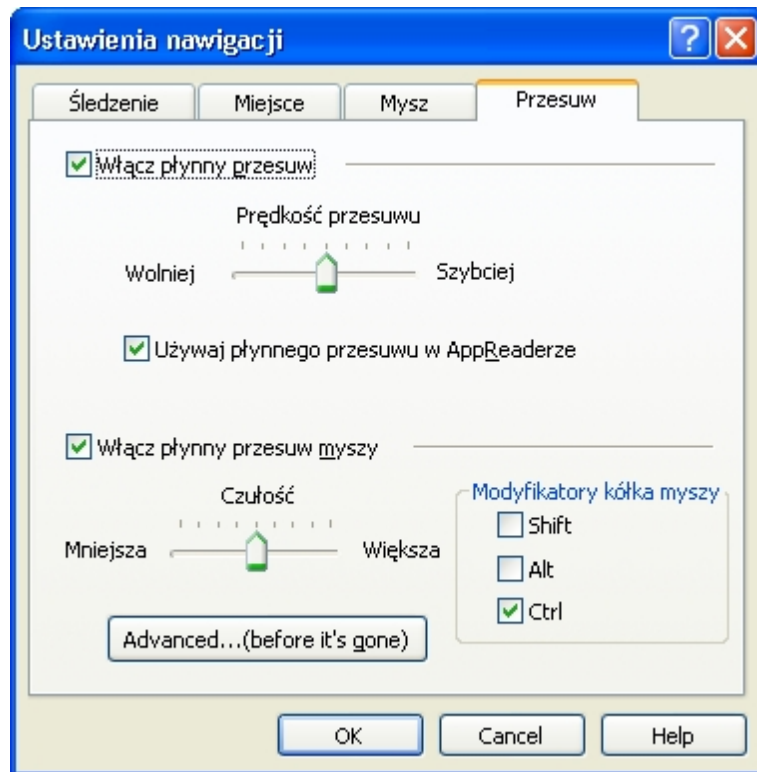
Ustawienia nawigacji

Śledzenie | Miejsce | Mysz | Przesuw

Włącz płynny przesuw

Prędkość przesuwu

Wolniej

Szybciej

Używaj płynnego przesuwu w AppReaderze

Włącz płynny przesuw myszy

Czułość

Mniejsza

Większa

Modyfikatory kółka myszy

Shift

Alt

Ctrl

Advanced...(before it's gone)

OK

Cancel

Help